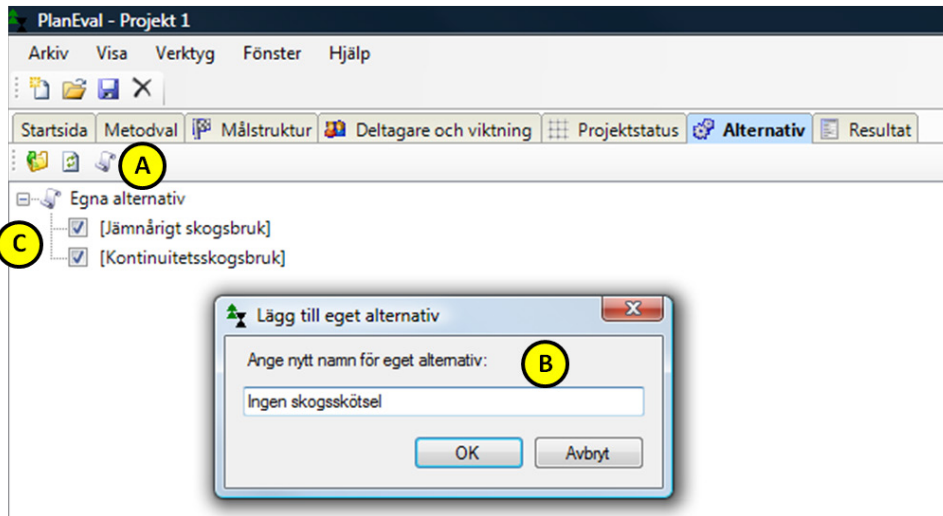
PlanEval - Projekt 1

Arkiv Visa Verktyg Fönster Hjälp

Startsida Metodval Målstruktur Deltagare och viktning Projektstatus Alternativ Resultat

A

Egna alternativ

C

[Jämnårigt skogsbruk]

[Kontinuitetsskogsbruk]

Lägg till eget alternativ

Ange nytt namn för eget alternativ:

B

Ingen skogsskötsel

OK Avbryt